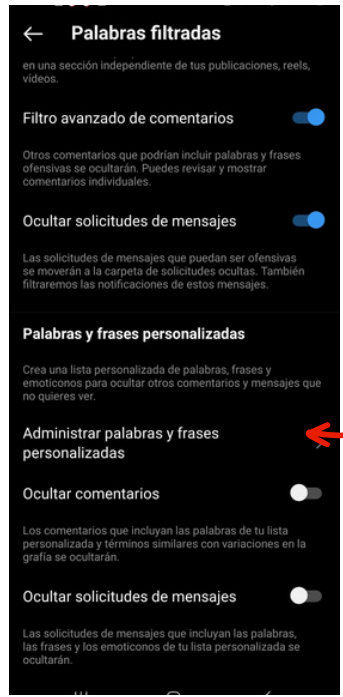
Palabras filtradas

en una sección independiente de tus publicaciones, reels, videos.

Filtro avanzado de comentarios

Otros comentarios que podrían incluir palabras y frases ofensivas se ocultarán. Puedes revisar y mostrar comentarios individuales.

Ocultar solicitudes de mensajes

Las solicitudes de mensajes que puedan ser ofensivas se moverán a la carpeta de solicitudes ocultas. También filtraremos las notificaciones de estos mensajes.

Palabras y frases personalizadas

Crea una lista personalizada de palabras, frases y emoticonos para ocultar otros comentarios y mensajes que no quieres ver.

Administrar palabras y frases personalizadas

Ocultar comentarios

Los comentarios que incluyan las palabras de tu lista personalizada y términos similares con variaciones en la grafía se ocultarán.

Ocultar solicitudes de mensajes

Las solicitudes de mensajes que incluyan las palabras, las frases y los emoticonos de tu lista personalizada se ocultarán.